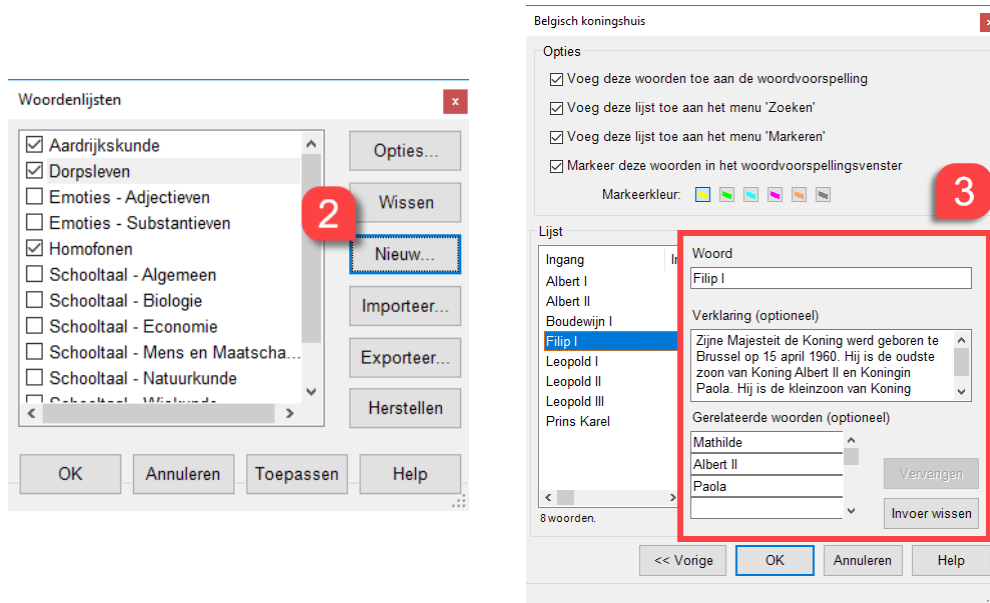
Woordenlijsten

☑ Aardrijkskunde
☑ Dorpsleven
☐ Emoties - Adjectieven
☐ Emoties - Substantieven
☑ Homofonen
☐ Schooltaal - Algemeen
☐ Schooltaal - Biologie
☐ Schooltaal - Economie
☐ Schooltaal - Mens en Maatscha...
☐ Schooltaal - Natuurkunde
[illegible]

Opties...
Wissen
2
Nieuw...
Importeer...
Exporteer...
Herstellen

OK
Annuleren
Toepassen
Help

Belgisch koningshuis

Opties
☑ Voeg deze woorden toe aan de woordvoorspelling
☑ Voeg deze lijst toe aan het menu 'Zoeken'
☑ Voeg deze lijst toe aan het menu 'Markeren'
☑ Markeer deze woorden in het woordvoorspellingsvenster
Markeerkleur:

3

Lijst
Ingang
Albert I
Albert II
Boudewijn I
Filip I
Leopold I
Leopold II
Leopold III
Prins Karel

8 woorden.

Woord
Filip I

Verklaring (optioneel)
Zijne Majesteit de Koning werd geboren te Brussel op 15 april 1960. Hij is de oudste zoon van Koning Albert II en Koningin Paola. Hij is de kleinzoon van Koning

Gerelateerde woorden (optioneel)
Mathilde
Albert II
Paola

Vervangen
Invoer wissen

<< Vorige
OK
Annuleren
Help